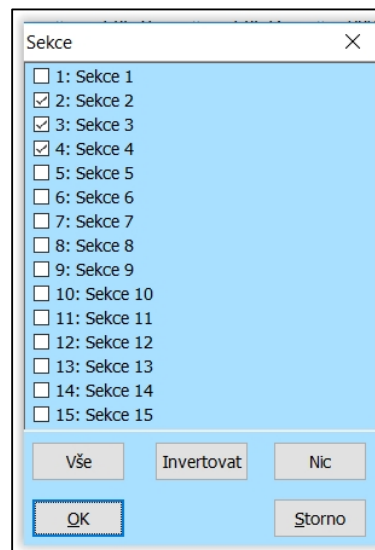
Sekce
×

☐ 1: Sekce 1
☑ 2: Sekce 2
☑ 3: Sekce 3
☑ 4: Sekce 4
☐ 5: Sekce 5
☐ 6: Sekce 6
☐ 7: Sekce 7
☐ 8: Sekce 8
☐ 9: Sekce 9
☐ 10: Sekce 10
☐ 11: Sekce 11
☐ 12: Sekce 12
☐ 13: Sekce 13
☐ 14: Sekce 14
☐ 15: Sekce 15

Vše
Invertovat
Nic

OK
Storno